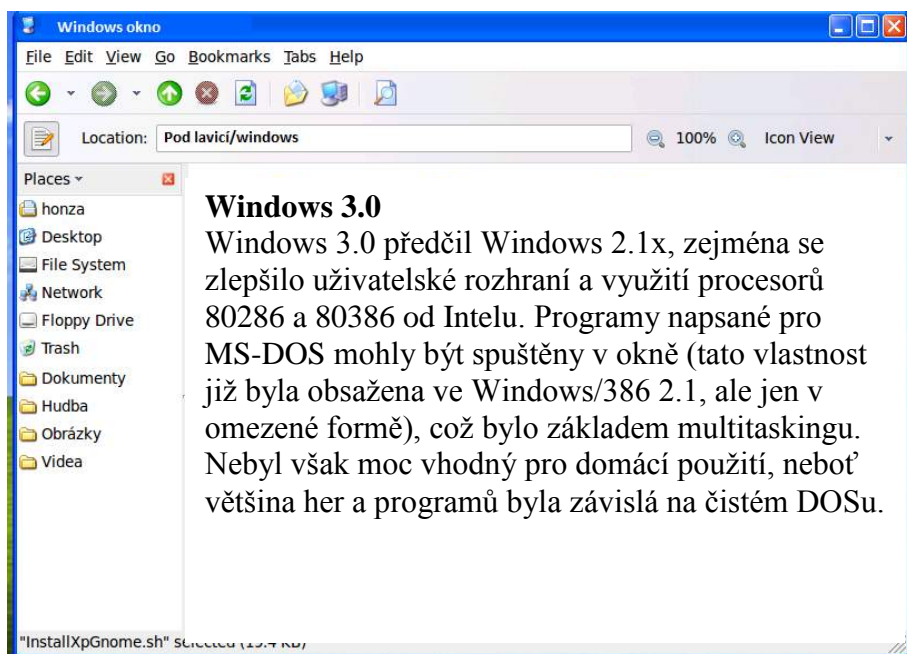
Windows okno

File Edit View Go Bookmarks Tabs Help

Location: Pod lavici/windows

100% Icon View

Places

honza
Desktop
File System
Network
Floppy Drive
Trash
Dokumenty
Hudba
Obrázky
Videa

**Windows 3.0**
Windows 3.0 předčil Windows 2.1x, zejména se zlepšilo uživatelské rozhraní a využití procesorů 80286 a 80386 od Intelu. Programy napsané pro MS-DOS mohly být spuštěny v okně (tato vlastnost již byla obsažena ve Windows/386 2.1, ale jen v omezené formě), což bylo základem multitaskingu. Nebyl však moc vhodný pro domácí použití, neboť většina her a programů byla závislá na čistém DOSu.

"InstallXpGnome.sh" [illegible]